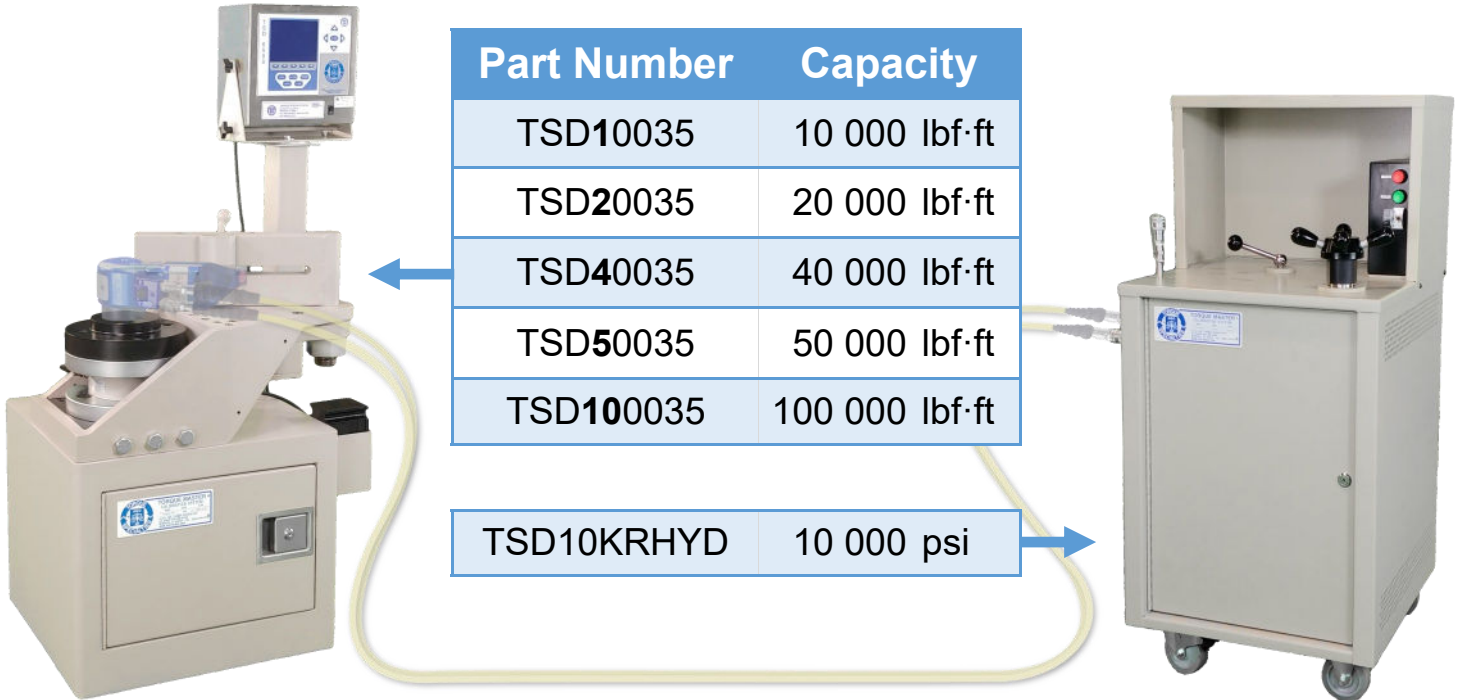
| Part Number | Capacity |
|---|---|
| TSD**1**0035 | 10 000 lbf·ft |
| TSD**2**0035 | 20 000 lbf·ft |
| TSD**4**0035 | 40 000 lbf·ft |
| TSD**5**0035 | 50 000 lbf·ft |
| TSD**10**0035 | 100 000 lbf·ft |

| TSD10KRHYD | 10 000 psi |
|---|---|